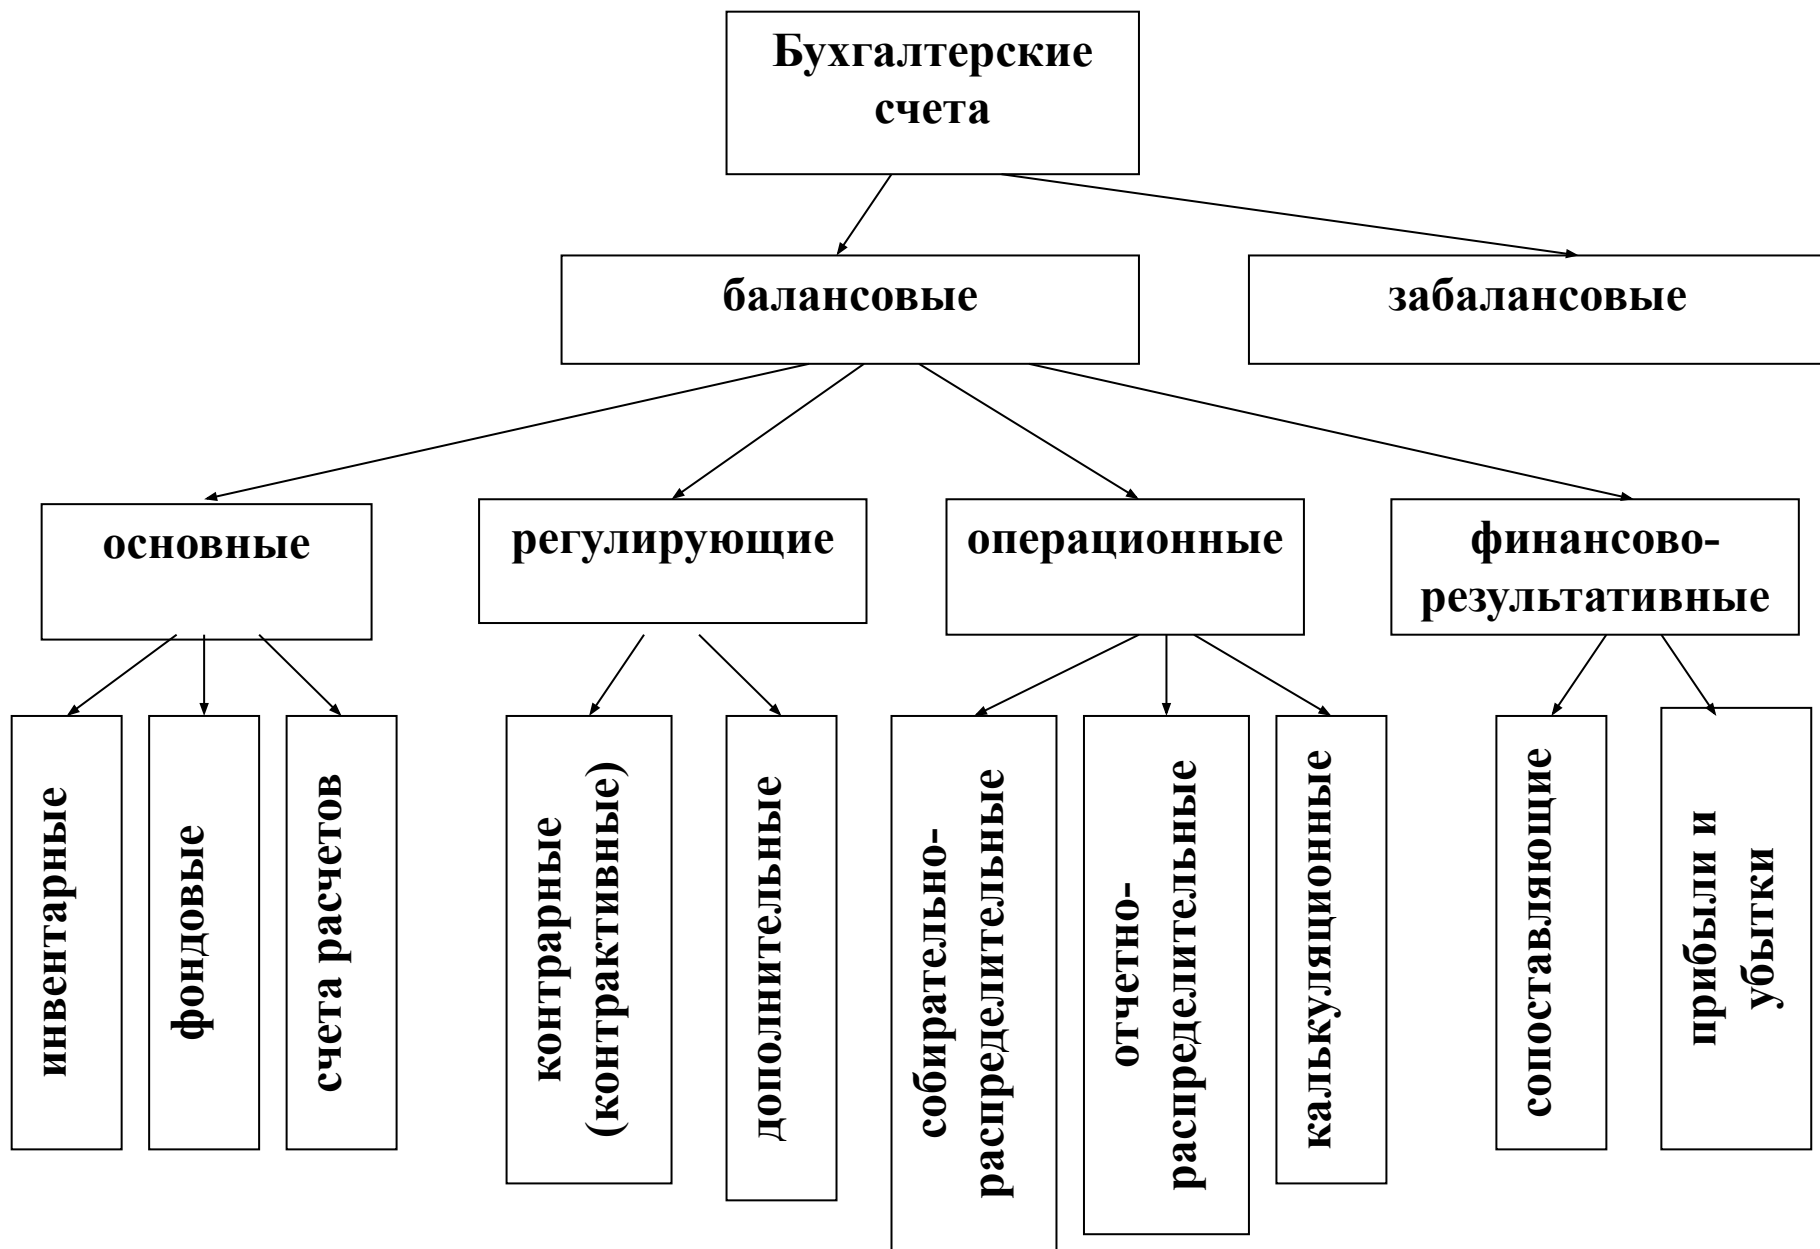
Бухгалтерские счета

балансовые

забалансовые

основные

регулирующие

операционные

финансово-результативные

инвентарные

фондовые

счета расчетов

контрарные (контрактивные)

дополнительные

собирательно-распределительные

отчетно-распределительные

калькуляционные

сопоставляющие

прибыли и убытки